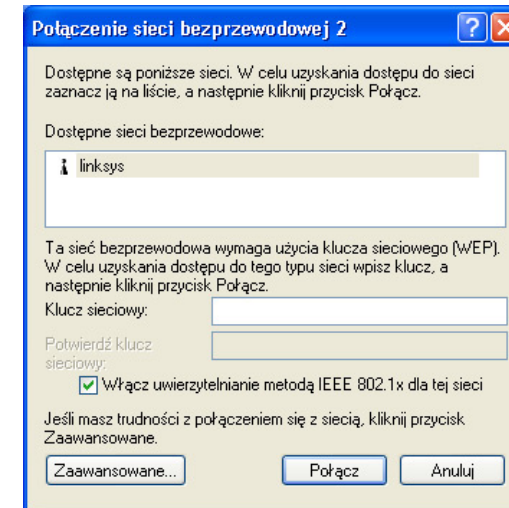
Połączenie sieci bezprzewodowej 2

Dostępne są poniższe sieci. W celu uzyskania dostępu do sieci zaznacz ją na liście, a następnie kliknij przycisk Połącz.

Dostępne sieci bezprzewodowe:

linksys

Ta sieć bezprzewodowa wymaga użycia klucza sieciowego (WEP). W celu uzyskania dostępu do tego typu sieci wpisz klucz, a następnie kliknij przycisk Połącz.

Klucz sieciowy:

Potwierdź klucz sieciowy:

Włącz uwierzytelnianie metodą IEEE 802.1x dla tej sieci

Jeśli masz trudności z połączeniem się z siecią, kliknij przycisk Zaawansowane.

Zaawansowane...

Połącz

Anuluj